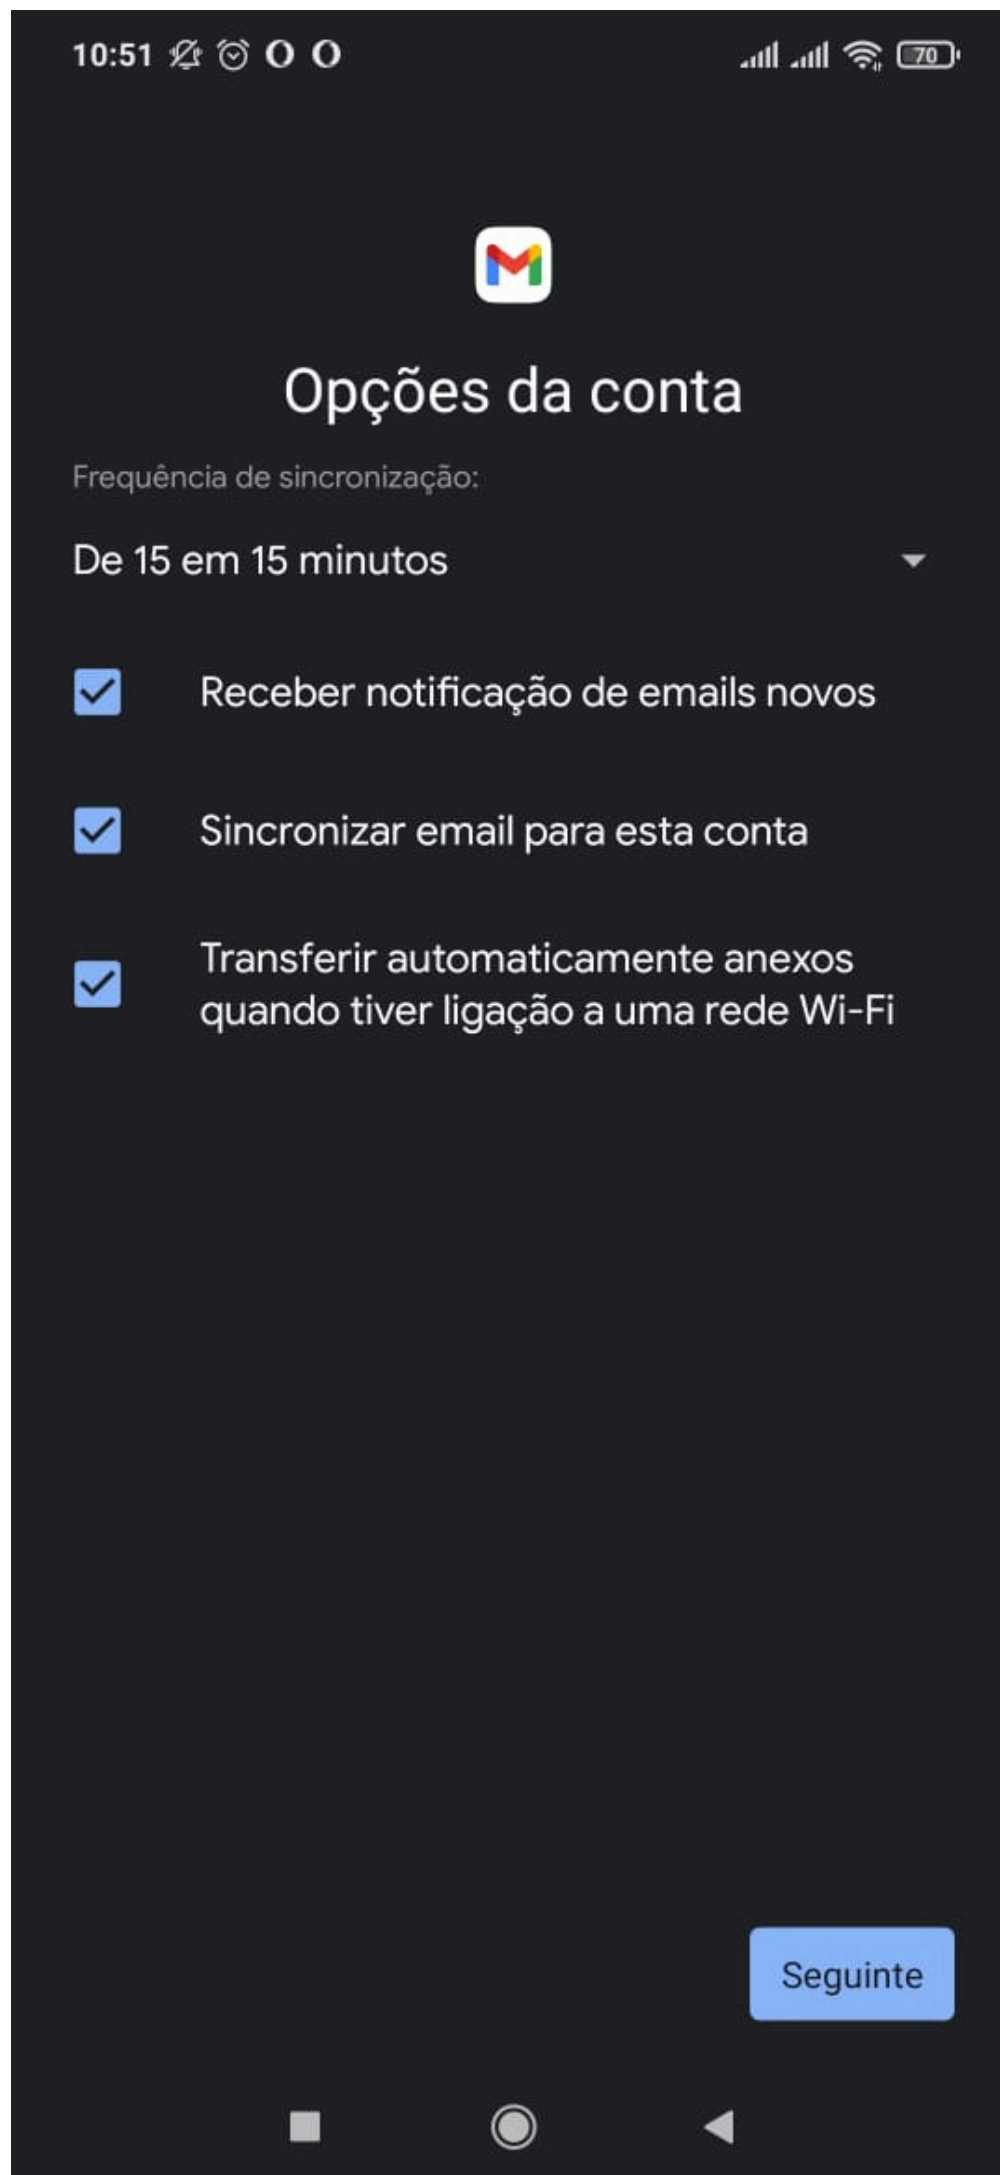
10:51 70

Opções da conta

Frequência de sincronização:

De 15 em 15 minutos

Receber notificação de emails novos

Sincronizar email para esta conta

Transferir automaticamente anexos quando tiver ligação a uma rede Wi-Fi

Seguinte